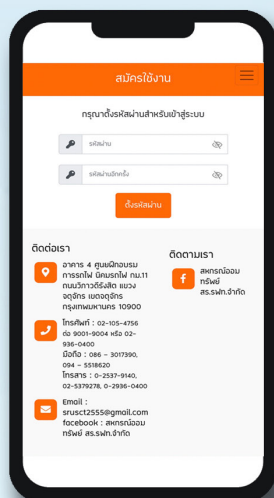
สมัครใช้งาน

กรุณาตั้งรหัสผ่านสำหรับเข้าสู่ระบบ

รหัสผ่าน

รหัสผ่านอีกครั้ง

ตั้งรหัสผ่าน

ติดต่อเรา

อาคาร 4 ศูนย์ฝึกอบรมการรถไฟ นิคมรถไฟ กม.11 ถนนวิภาวดีรังสิต แขวงจตุจักร เขตจตุจักร กรุงเทพมหานคร 10900

โทรศัพท์ : 02-105-4756 ต่อ 9001-9004 หรือ 02-936-0400
มือถือ : 086 – 3017390, 094 – 5518620
โทรสาร : 0-2537-9140, 02-5379278, 0-2936-0400

Email : srusct2555@gmail.com
facebook : สหกรณ์ออมทรัพย์ สร.รฟท.จำกัด

ติดตามเรา

สหกรณ์ออมทรัพย์ สร.รฟท.จำกัด